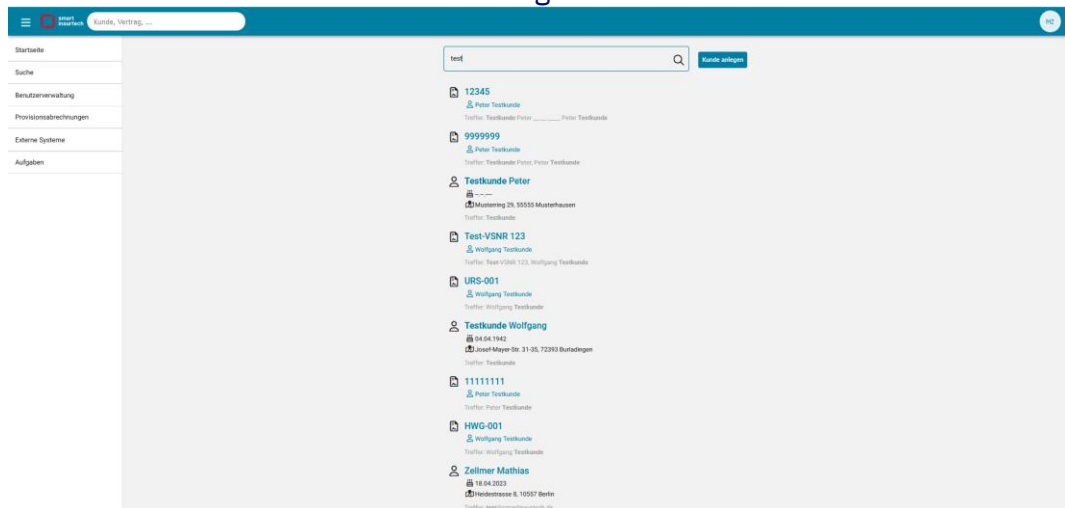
smart insurtech
Kunde, Vertrag, ...
MZ

Startseite
Suche
Benutzerverwaltung
Provisionsabrechnungen
Externe Systeme
Aufgaben

test
Kunde anlegen

12345
Peter Testkunde
Treffer: Testkunde Peter, ________ Peter Testkunde

9999999
Peter Testkunde
Treffer: Testkunde Peter, Peter Testkunde

Testkunde Peter
--.--.----
Musterring 29, 55555 Musterhausen
Treffer: Testkunde

Test-VSNR 123
Wolfgang Testkunde
Treffer: Test-VSNR 123, Wolfgang Testkunde

URS-001
Wolfgang Testkunde
Treffer: Wolfgang Testkunde

Testkunde Wolfgang
04.04.1942
Josef-Mayer-Str. 31-35, 72393 Burladingen
Treffer: Testkunde

11111111
Peter Testkunde
Treffer: Peter Testkunde

HWG-001
Wolfgang Testkunde
Treffer: Wolfgang Testkunde

Zellmer Mathias
18.04.2023
Heidestrasse 6, 10557 Berlin
Treffer: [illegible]